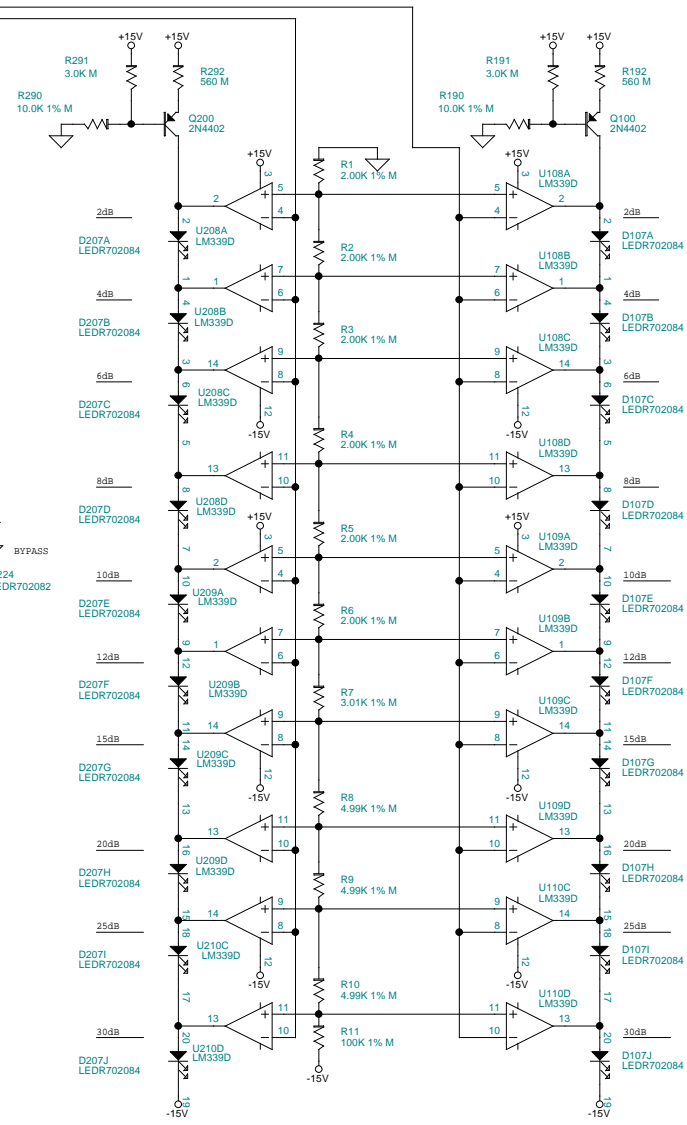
+15V +15V
R291 3.0K M
R292 560 M
R290 10.0K 1% M
Q200 2N4402

+15V +15V
R191 3.0K M
R192 560 M
R190 10.0K 1% M
Q100 2N4402

+15V
R1 2.00K 1% M
+15V
U108A LM339D

2dB
U208A LM339D
D207A LEDR702084
2dB
D107A LEDR702084

R2 2.00K 1% M
4dB
U208B LM339D
D207B LEDR702084
U108B LM339D
4dB
D107B LEDR702084

R3 2.00K 1% M
6dB
U208C LM339D
D207C LEDR702084
-15V
U108C LM339D
6dB
D107C LEDR702084
-15V

R4 2.00K 1% M
U108D LM339D

8dB
U208D LM339D
D207D LEDR702084
8dB
D107D LEDR702084

BYPASS
224
EDR702082

+15V
R5 2.00K 1% M
+15V
U109A LM339D
10dB
U209A LM339D
D207E LEDR702084
10dB
D107E LEDR702084

R6 2.00K 1% M
12dB
U209B LM339D
D207F LEDR702084
U109B LM339D
12dB
D107F LEDR702084

R7 3.01K 1% M
U109C LM339D
15dB
U209C LM339D
D207G LEDR702084
-15V
15dB
D107G LEDR702084
-15V

R8 4.99K 1% M
U109D LM339D
20dB
U209D LM339D
D207H LEDR702084
20dB
D107H LEDR702084

R9 4.99K 1% M
U110C LM339D
25dB
U210C LM339D
D207I LEDR702084
-15V
25dB
D107I LEDR702084
-15V

R10 4.99K 1% M
U110D LM339D
R11 100K 1% M
30dB
U210D LM339D
D207J LEDR702084
-15V
30dB
D107J LEDR702084
-15V
-15V